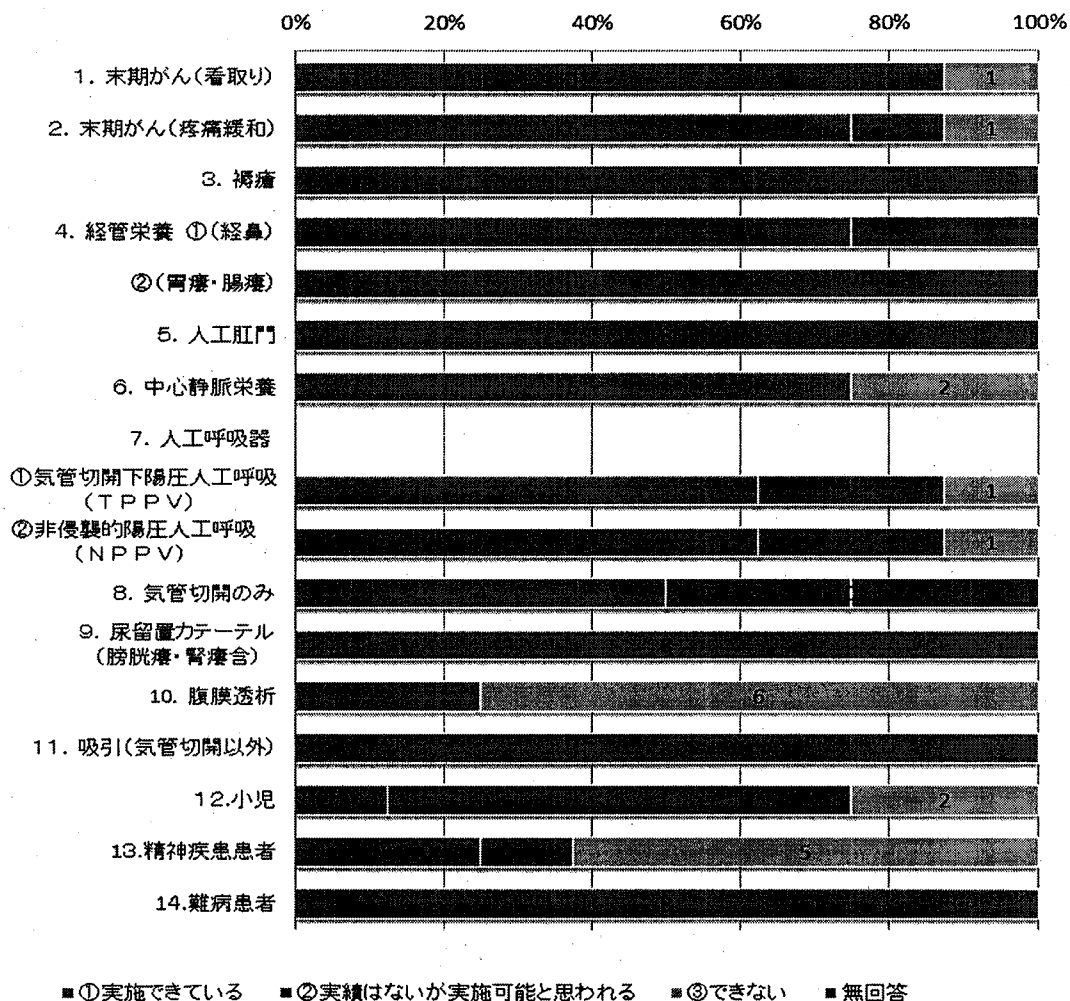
0% 20% 40% 60% 80% 100%

1. 末期がん(看取り) 1
2. 末期がん(疼痛緩和) 1
3. 褥瘡
4. 経管栄養 ①(経鼻)
②(胃瘻・腸瘻)
5. 人工肛門
6. 中心静脈栄養 2
7. 人工呼吸器
①気管切開下陽圧人工呼吸(TPPV) 1
②非侵襲的陽圧人工呼吸(NPPV) 1
8. 気管切開のみ
9. 尿留置カテーテル(膀胱瘻・腎瘻含)
10. 腹膜透析 6
11. 吸引(気管切開以外)
12.小児 2
13.精神疾患患者 5
14.難病患者

■①実施できている ■②実績はないが実施可能と思われる ■③できない ■無回答